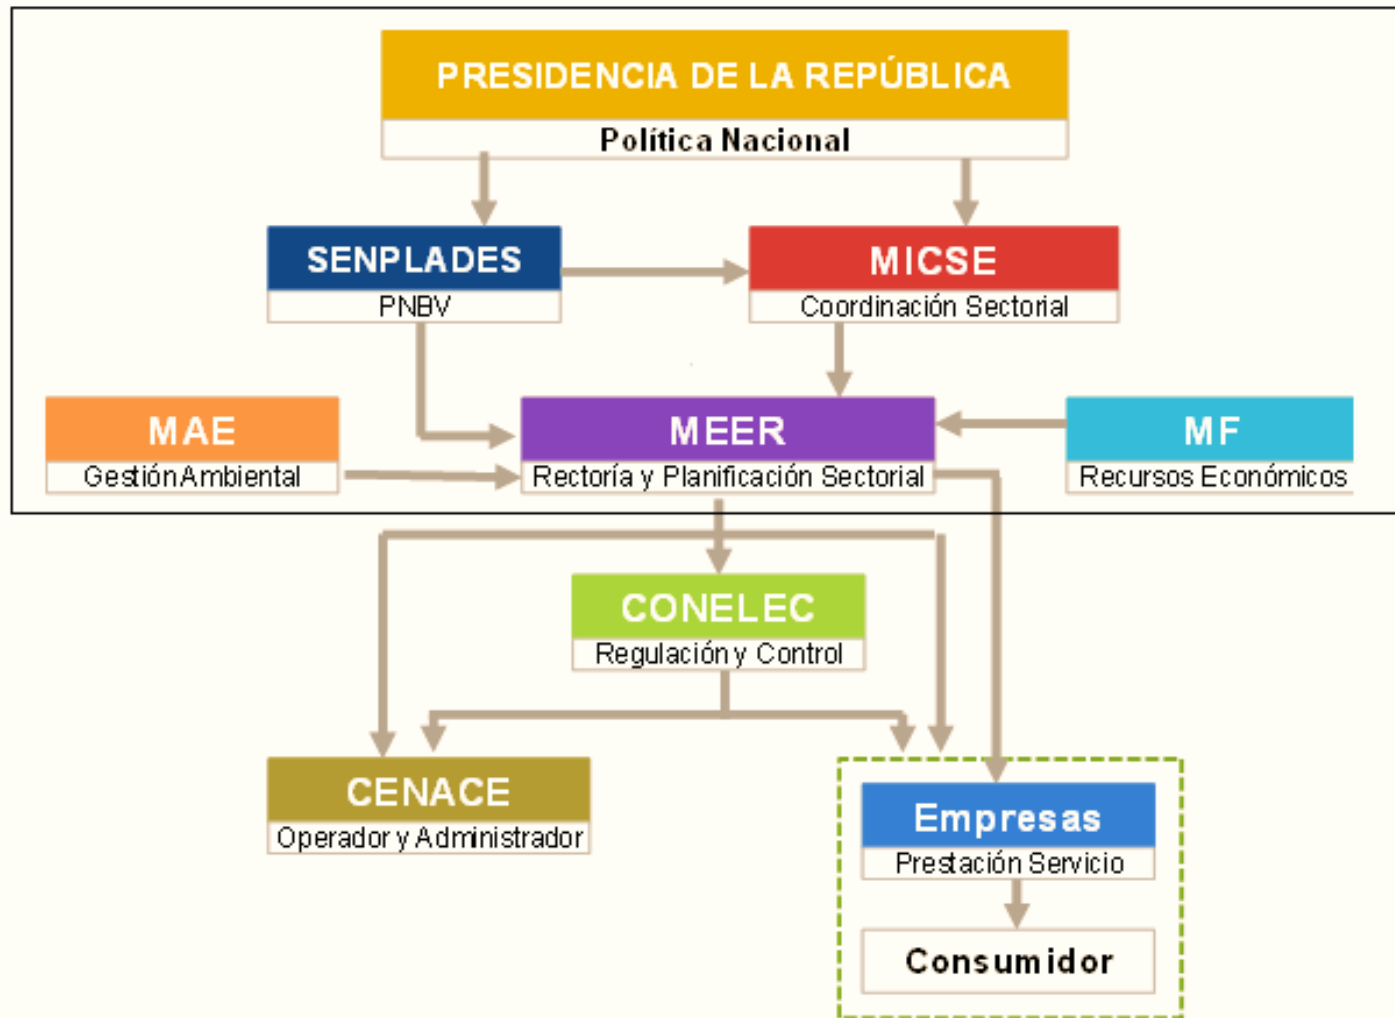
PRESIDENCIA DE LA REPÚBLICA
Política Nacional

SENPLADES
PNBV

MICSE
Coordinación Sectorial

MAE
Gestión Ambiental

MEER
Rectoría y Planificación Sectorial

MF
Recursos Económicos

CONELEC
Regulación y Control

CENACE
Operador y Administrador

Empresas
Prestación Servicio

Consumidor